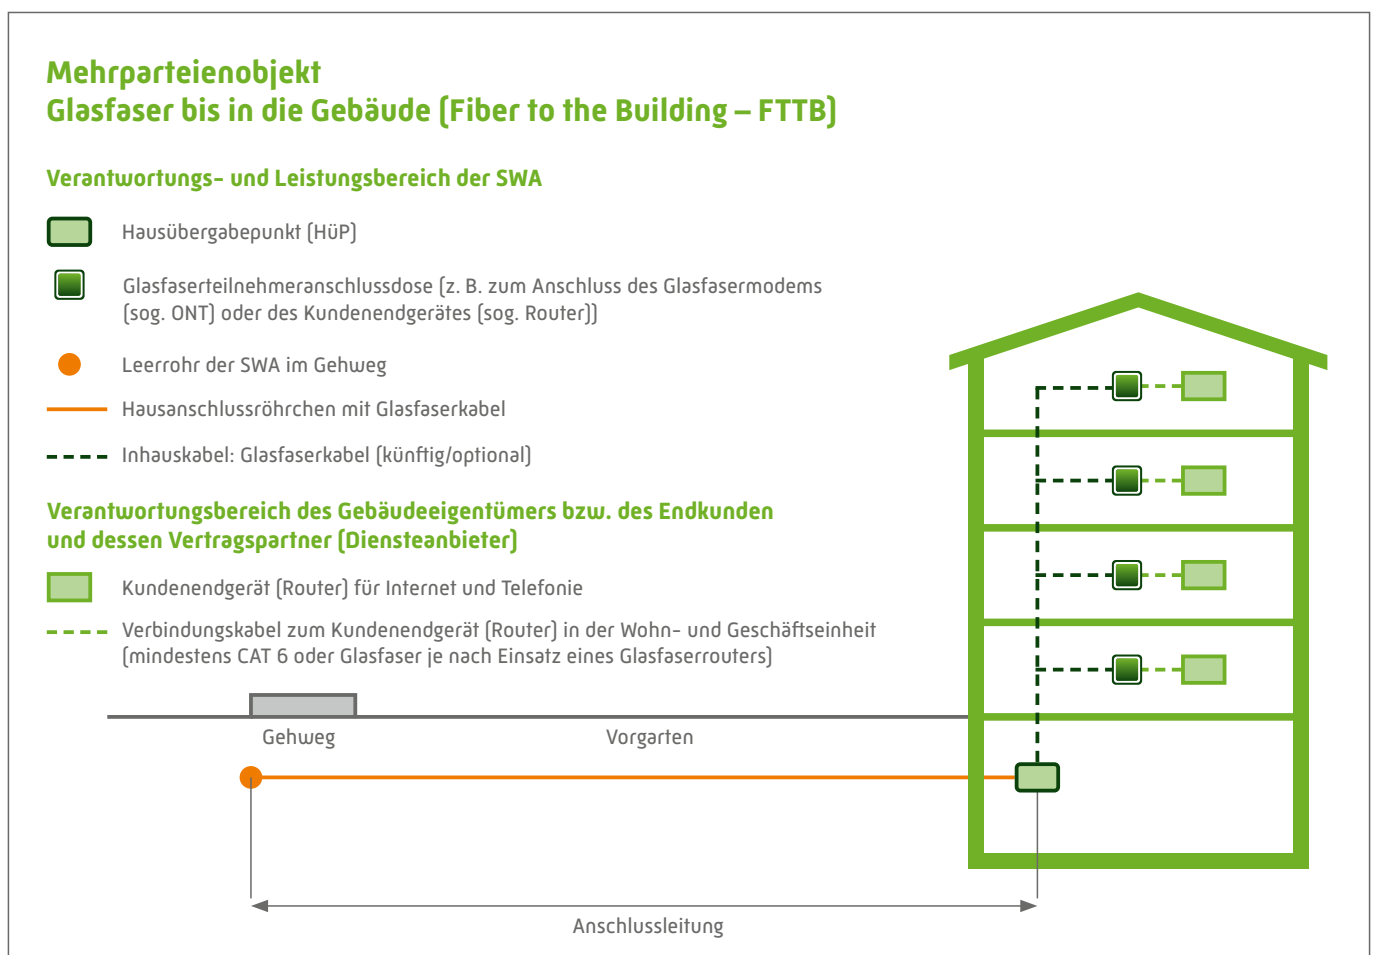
Mehrparteienobjekt
Glasfaser bis in die Gebäude (Fiber to the Building – FTTB)

Verantwortungs- und Leistungsbereich der SWA

Hausübergabepunkt (HüP)

Glasfaserteilnehmeranschlussdose (z. B. zum Anschluss des Glasfasermodems (sog. ONT) oder des Kundenendgerätes (sog. Router))

Leerrohr der SWA im Gehweg

Hausanschlussröhrchen mit Glasfaserkabel

Inhauskabel: Glasfaserkabel (künftig/optional)

Verantwortungsbereich des Gebäudeeigentümers bzw. des Endkunden und dessen Vertragspartner (Diensteanbieter)

Kundenendgerät (Router) für Internet und Telefonie

Verbindungskabel zum Kundenendgerät (Router) in der Wohn- und Geschäftseinheit (mindestens CAT 6 oder Glasfaser je nach Einsatz eines Glasfaserrouters)

Gehweg

Vorgarten

Anschlussleitung